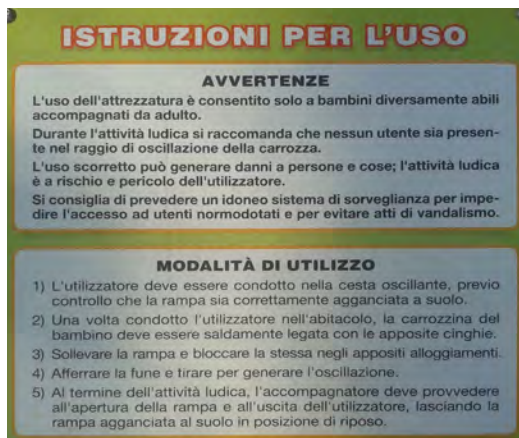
ISTRUZIONI PER L'USO

AVVERTENZE

L'uso dell'attrezzatura è consentito solo a bambini diversamente abili accompagnati da adulto.

Durante l'attività ludica si raccomanda che nessun utente sia presente nel raggio di oscillazione della carrozza.

L'uso scorretto può generare danni a persone e cose; l'attività ludica è a rischio e pericolo dell'utilizzatore.

Si consiglia di prevedere un idoneo sistema di sorveglianza per impedire l'accesso ad utenti normodotati e per evitare atti di vandalismo.

MODALITÀ DI UTILIZZO

1) L'utilizzatore deve essere condotto nella cesta oscillante, previo controllo che la rampa sia correttamente agganciata a suolo.

2) Una volta condotto l'utilizzatore nell'abitacolo, la carrozzina del bambino deve essere saldamente legata con le apposite cinghie.

3) Sollevare la rampa e bloccare la stessa negli appositi alloggiamenti.

4) Afferrare la fune e tirare per generare l'oscillazione.

5) Al termine dell'attività ludica, l'accompagnatore deve provvedere all'apertura della rampa e all'uscita dell'utilizzatore, lasciando la rampa agganciata al suolo in posizione di riposo.